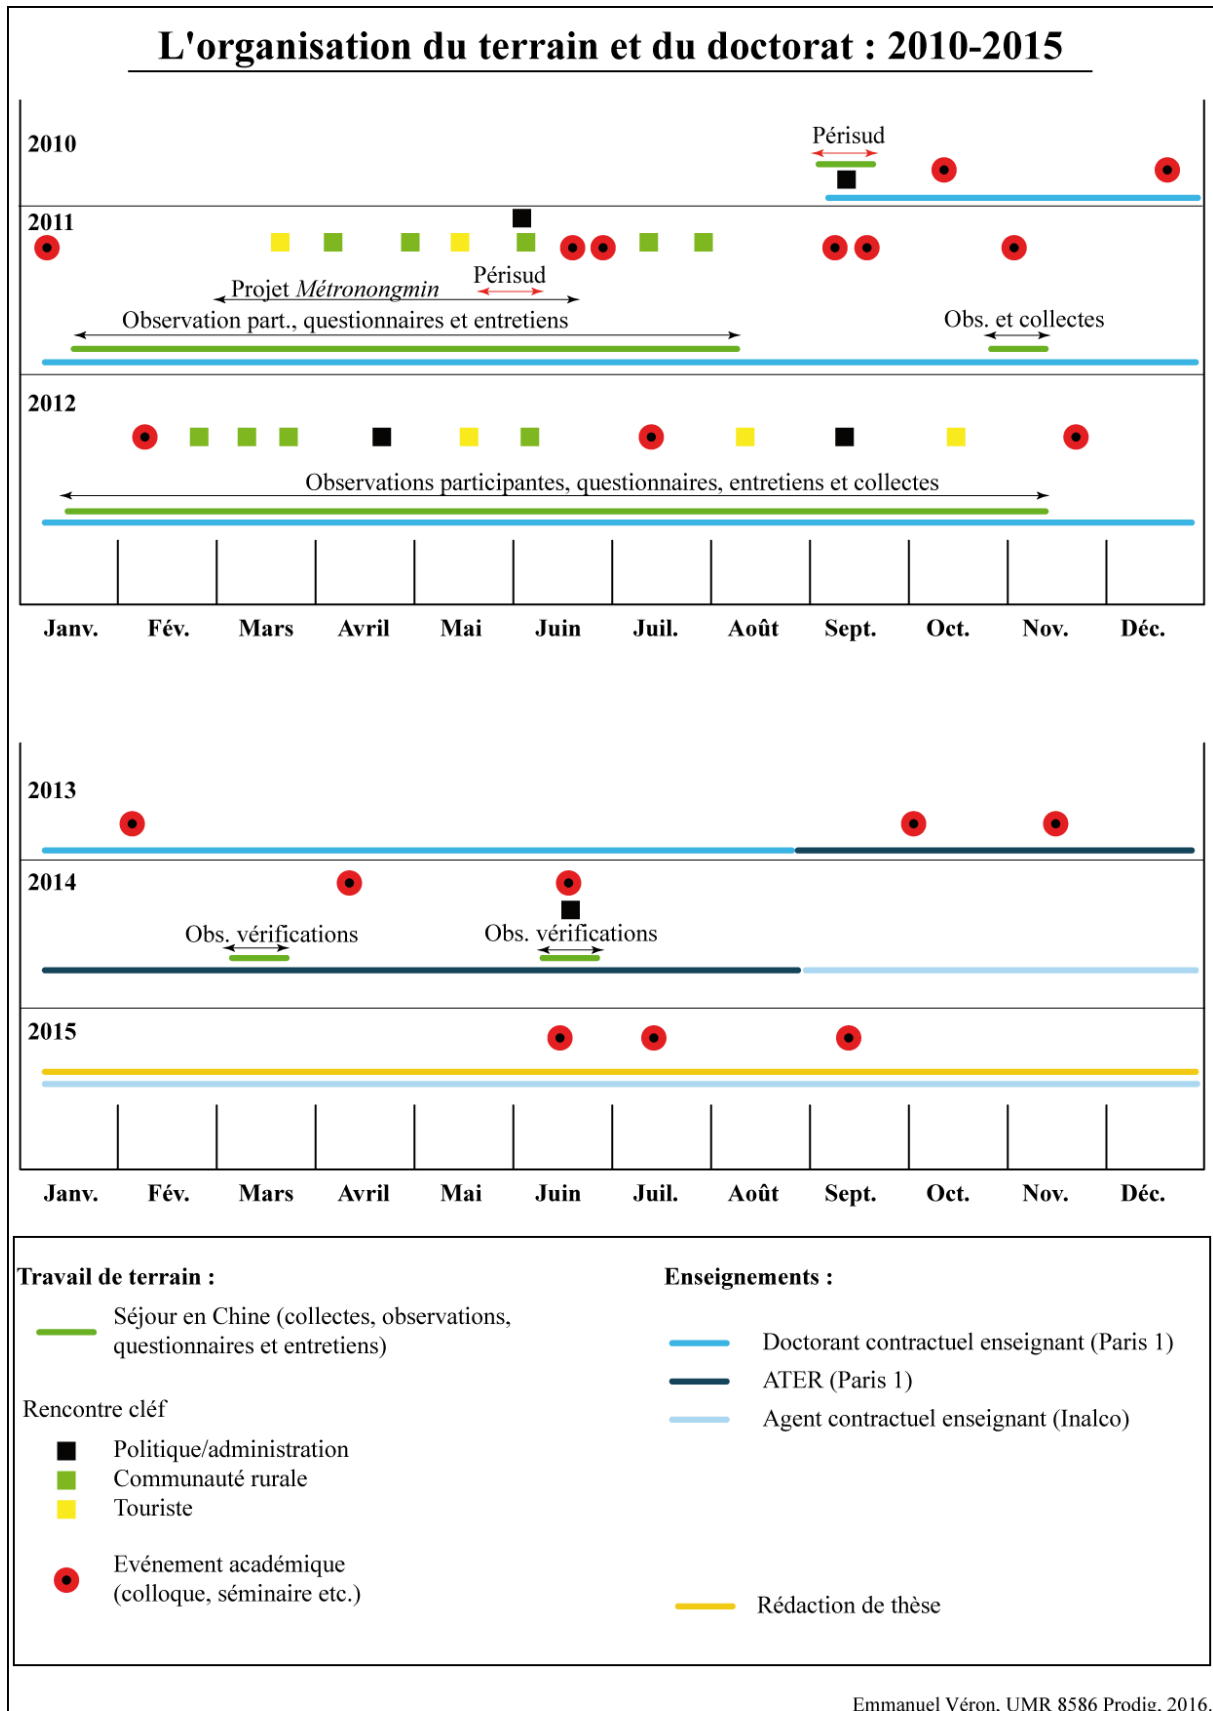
L'organisation du terrain et du doctorat : 2010-2015

2010
Périsud

2011
Périsud
Projet *Métronongmin*
Observation part., questionnaires et entretiens
Obs. et collectes

2012
Observations participantes, questionnaires, entretiens et collectes

Janv. Fév. Mars Avril Mai Juin Juil. Août Sept. Oct. Nov. Déc.

2013

2014
Obs. vérifications
Obs. vérifications

2015

Janv. Fév. Mars Avril Mai Juin Juil. Août Sept. Oct. Nov. Déc.

Travail de terrain :
Séjour en Chine (collectes, observations, questionnaires et entretiens)

Rencontre cléf
Politique/administration
Communauté rurale
Touriste

Evénement académique (colloque, séminaire etc.)

Enseignements :
Doctorant contractuel enseignant (Paris 1)
ATER (Paris 1)
Agent contractuel enseignant (Inalco)

Rédaction de thèse

Emmanuel Véron, UMR 8586 Prodig, 2016.